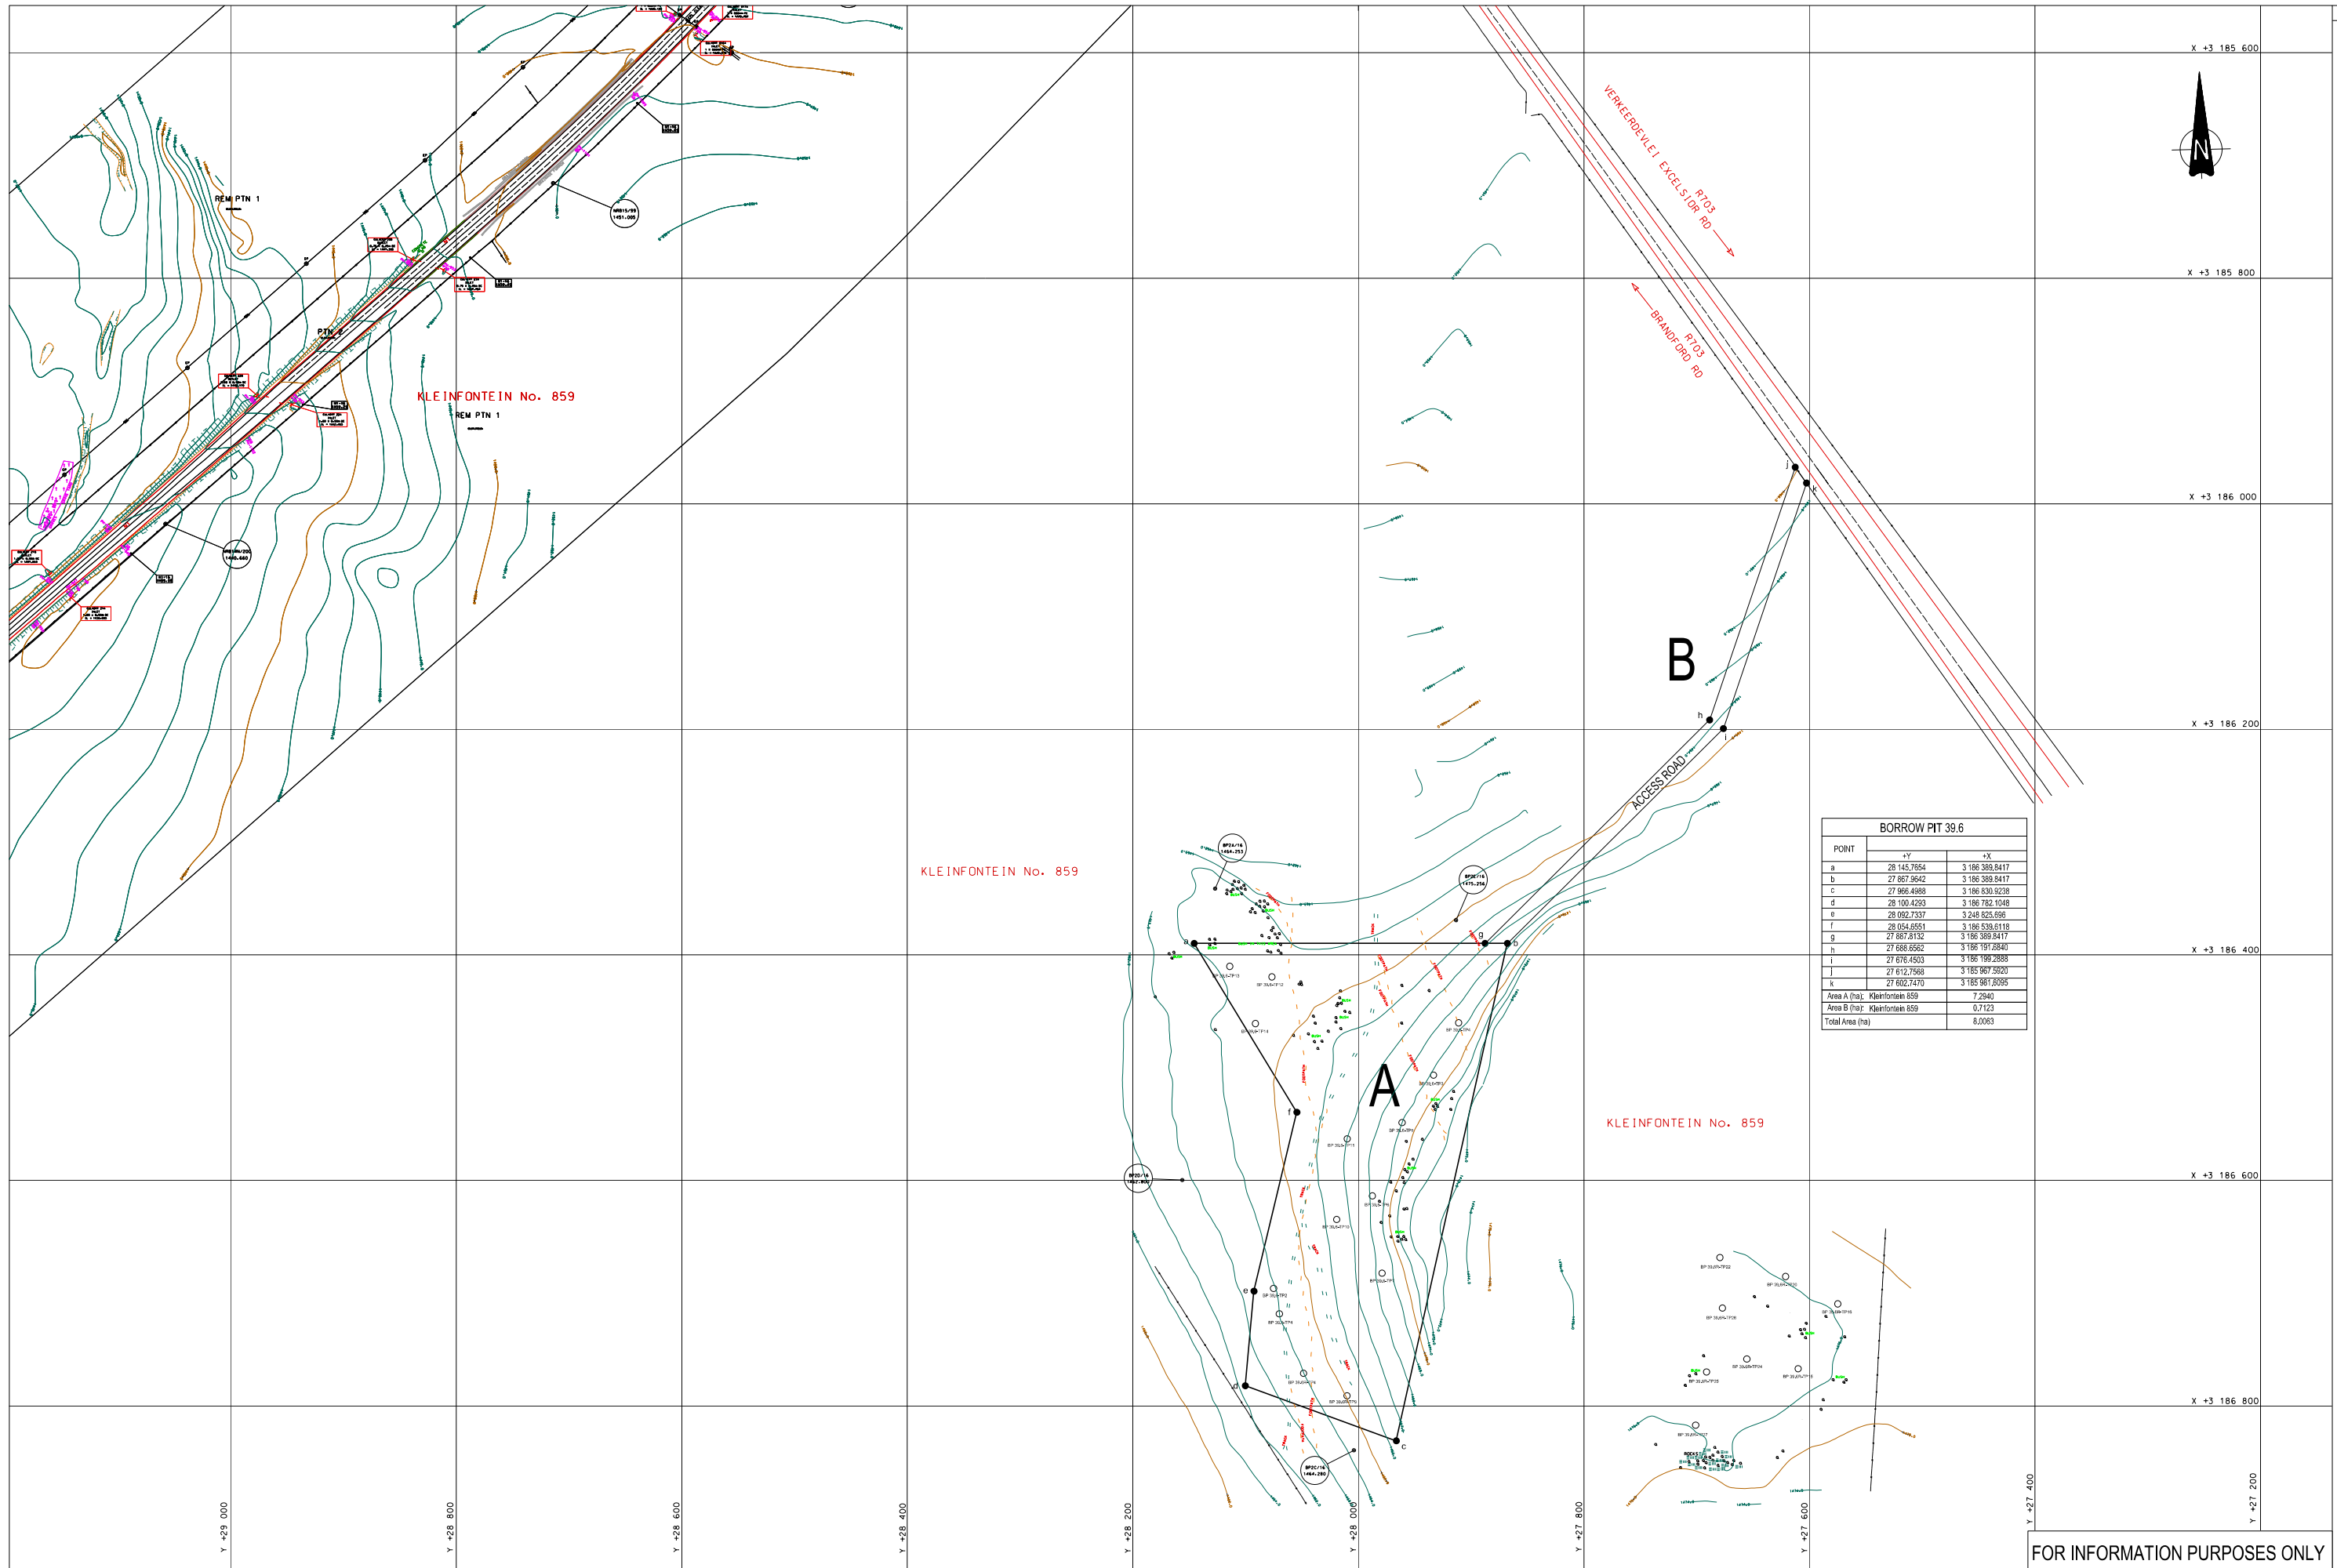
X +3 185 600

X +3 185 800

X +3 186 000

X +3 186 200

X +3 186 400

X +3 186 600

X +3 186 800

N

VERKEERDEVLEI EXCELSIOR RD R703

R703 BRANDFORD RD

REM PTN 1

PTN 2

KLEINFONTEIN No. 859

REM PTN 1

KLEINFONTEIN No. 859

KLEINFONTEIN No. 859

B

A

ACCESS ROAD

a b c d e f g h i j k

| BORROW PIT 39.6 | | |
|---|---|---|
| POINT | +Y | +X |
| a | 28 145,7654 | 3 186 389,8417 |
| b | 27 867,9642 | 3 186 389,8417 |
| c | 27 966,4988 | 3 186 830,9238 |
| d | 28 100,4293 | 3 186 782,1048 |
| e | 28 092,7337 | 3 248 825,696 |
| f | 28 054,6551 | 3 186 539,6118 |
| g | 27 887,8132 | 3 186 389,8417 |
| h | 27 686,6562 | 3 186 191,6840 |
| i | 27 676,4503 | 3 186 199,2888 |
| j | 27 612,7568 | 3 185 967,5920 |
| k | 27 602,7470 | 3 185 981,8095 |
| Area A (ha): Kleinfontein 859 | | 7,2940 |
| Area B (ha): Kleinfontein 859 | | 0,7123 |
| Total Area (ha) | | 8,0063 |

Y +29 000
Y +28 800
Y +28 600
Y +28 400
Y +28 200
Y +28 000
Y +27 800
Y +27 600
Y +27 400
Y +27 200

FOR INFORMATION PURPOSES ONLY